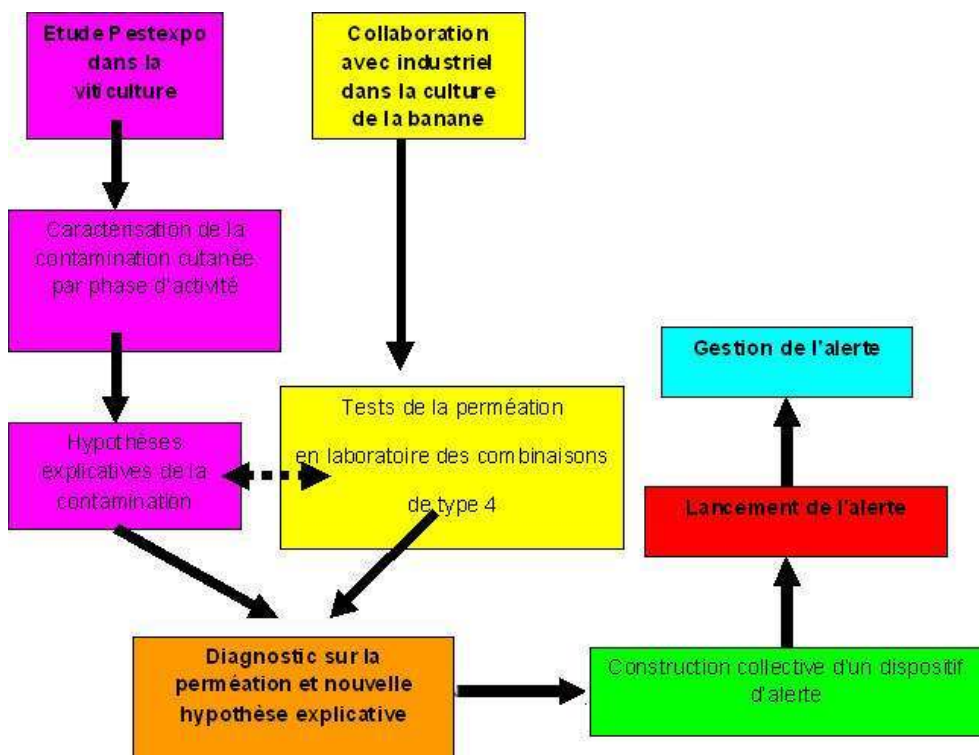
Etude Pestexpo dans la viticulture

Collaboration avec industriel dans la culture de la banane

Caractérisation de la contamination cutanée par phase d'activité

Gestion de l'alerte

Tests de la perméation en laboratoire des combinaisons de type 4

Hypothèses explicatives de la contamination

Lancement de l'alerte

Diagnostic sur la perméation et nouvelle hypothèse explicative

Construction collective d'un dispositif d'alerte